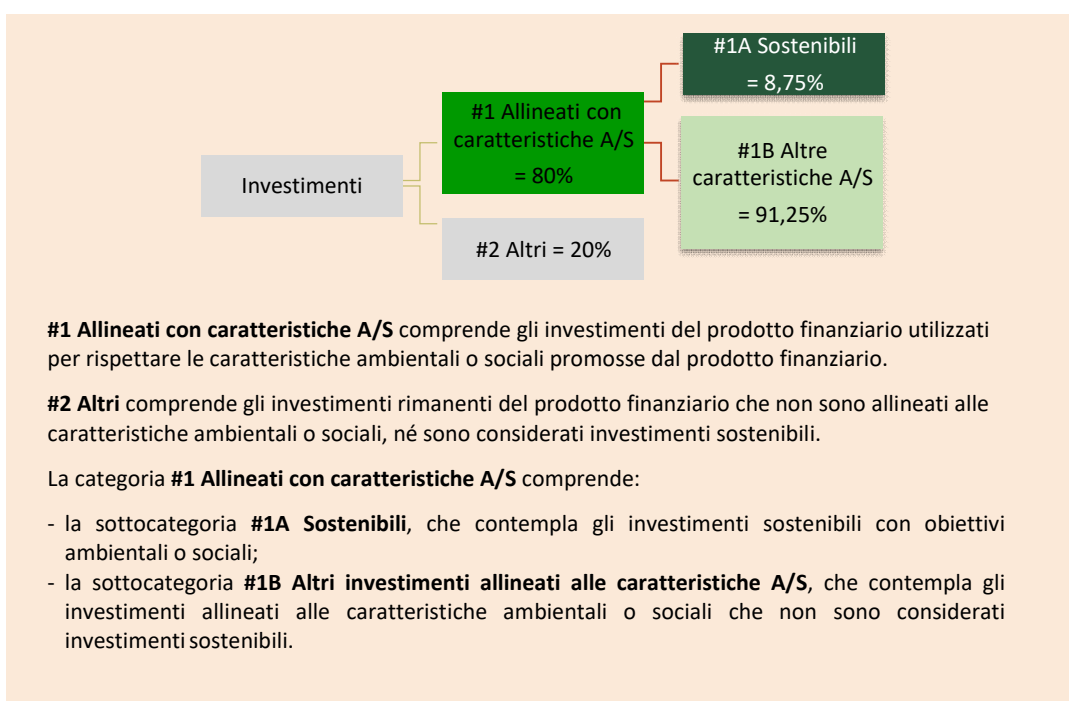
#1A Sostenibili = 8,75%

#1 Allineati con caratteristiche A/S = 80%

#1B Altre caratteristiche A/S = 91,25%

Investimenti

#2 Altri = 20%

**#1 Allineati con caratteristiche A/S** comprende gli investimenti del prodotto finanziario utilizzati per rispettare le caratteristiche ambientali o sociali promosse dal prodotto finanziario.

**#2 Altri** comprende gli investimenti rimanenti del prodotto finanziario che non sono allineati alle caratteristiche ambientali o sociali, né sono considerati investimenti sostenibili.

La categoria **#1 Allineati con caratteristiche A/S** comprende:

- la sottocategoria **#1A Sostenibili**, che contempla gli investimenti sostenibili con obiettivi ambientali o sociali;
- la sottocategoria **#1B Altri investimenti allineati alle caratteristiche A/S**, che contempla gli investimenti allineati alle caratteristiche ambientali o sociali che non sono considerati investimenti sostenibili.